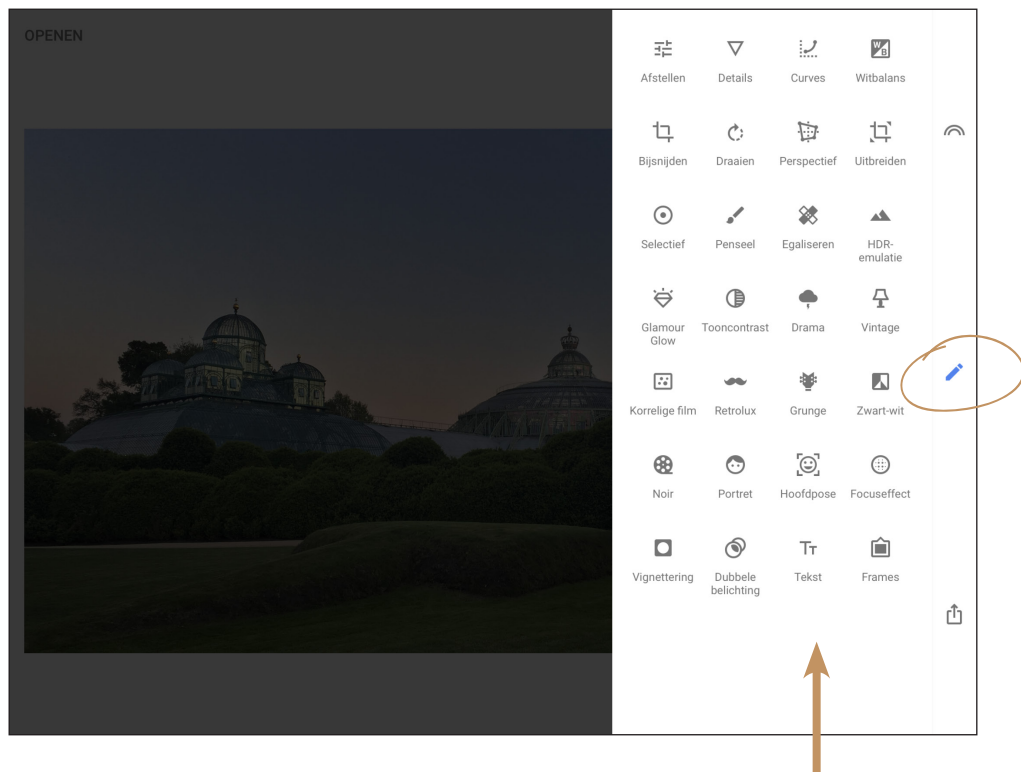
OPENEN

Afstellen
Details
Curves
Witbalans
Bijsnijden
Draaien
Perspectief
Uitbreiden
Selectief
Penseel
Egaliseren
HDR-emulatie
Glamour Glow
Tooncontrast
Drama
Vintage
Korrelige film
Retrolux
Grunge
Zwart-wit
Noir
Portret
Hoofdpose
Focuseffect
Vignettering
Dubbele belichting
Tekst
Frames